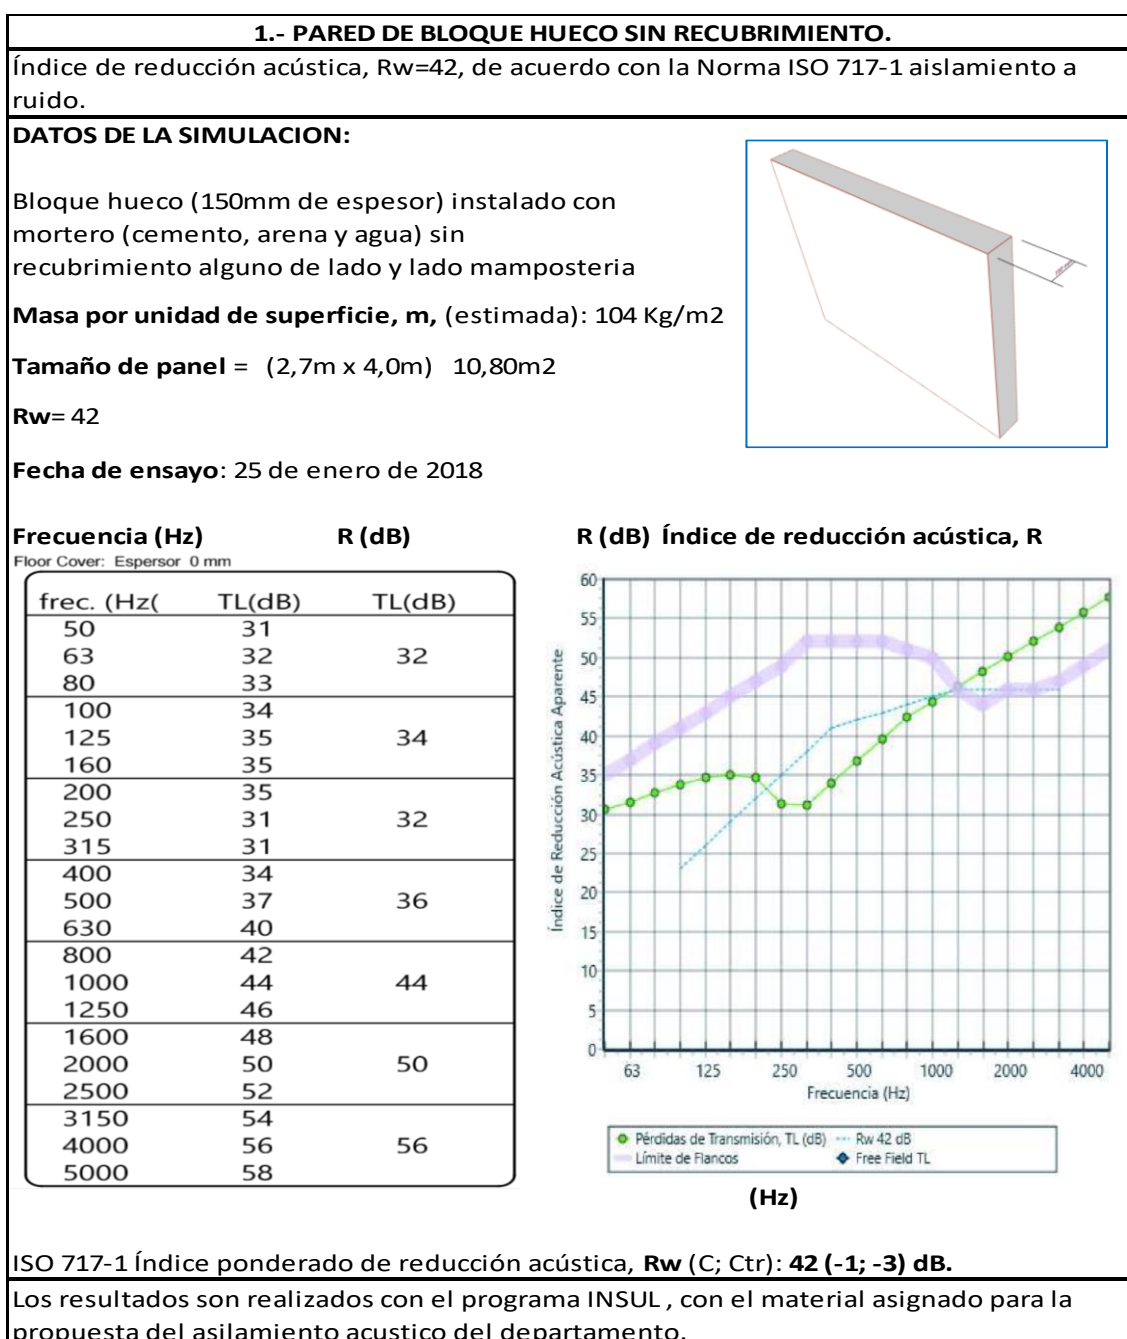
**1.- PARED DE BLOQUE HUECO SIN RECUBRIMIENTO.**

Índice de reducción acústica, Rw=42, de acuerdo con la Norma ISO 717-1 aislamiento a ruido.

**DATOS DE LA SIMULACION:**

Bloque hueco (150mm de espesor) instalado con mortero (cemento, arena y agua) sin recubrimiento alguno de lado y lado mamposteria

**Masa por unidad de superficie, m,** (estimada): 104 Kg/m2

**Tamaño de panel** = (2,7m x 4,0m) 10,80m2

**Rw**= 42

**Fecha de ensayo**: 25 de enero de 2018

**Frecuencia (Hz)** **R (dB)** **R (dB) Índice de reducción acústica, R**

Floor Cover: Espersor 0 mm

| frec. (Hz( | TL(dB) | TL(dB) |
|---|---|---|
| 50 | 31 | |
| 63 | 32 | 32 |
| 80 | 33 | |
| 100 | 34 | |
| 125 | 35 | 34 |
| 160 | 35 | |
| 200 | 35 | |
| 250 | 31 | 32 |
| 315 | 31 | |
| 400 | 34 | |
| 500 | 37 | 36 |
| 630 | 40 | |
| 800 | 42 | |
| 1000 | 44 | 44 |
| 1250 | 46 | |
| 1600 | 48 | |
| 2000 | 50 | 50 |
| 2500 | 52 | |
| 3150 | 54 | |
| 4000 | 56 | 56 |
| 5000 | 58 | |

60
55
50
45
40
35
30
25
20
15
10
5
0

Índice de Reducción Acústica Aparente

63 125 250 500 1000 2000 4000

Frecuencia (Hz)

Pérdidas de Transmisión, TL (dB) Rw 42 dB
Límite de Flancos Free Field TL

**(Hz)**

ISO 717-1 Índice ponderado de reducción acústica, **Rw** (C; Ctr): **42 (-1; -3) dB.**

Los resultados son realizados con el programa INSUL , con el material asignado para la propuesta del asilamiento acustico del departamento.